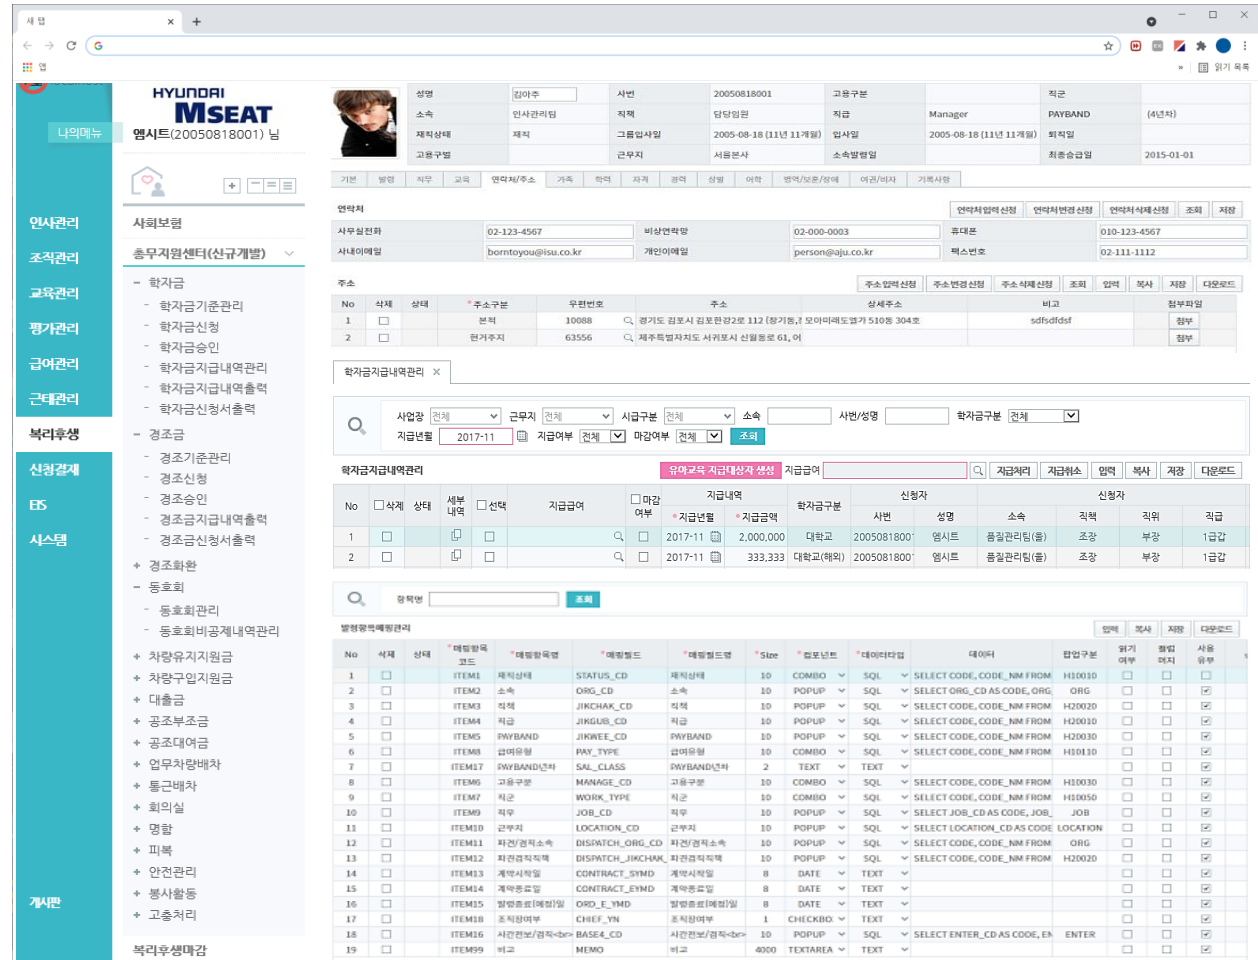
새 탭 ×

앱

읽기 목록

나의메뉴

인사관리
조직관리
교육관리
평가관리
급여관리
근태관리
복리후생
신청결재
EIS
시스템
게시판

HYUNDAI MSEAT
엠시트(20050818001) 님

사회보험
총무지원센터(신규개발)
- 학자금
학자금기준관리
학자금신청
학자금승인
학자금지급내역관리
학자금지급내역출력
학자금신청서출력
- 경조금
경조기준관리
경조신청
경조승인
경조금지급내역출력
경조금신청서출력
+ 경조화환
- 동호회
동호회관리
동호회비공제내역관리
+ 차량유지지원금
+ 차량구입지원금
+ 대출금
+ 공조부조금
+ 공조대여금
+ 업무차량배차
+ 통근배차
+ 회의실
+ 명함
+ 피복
+ 안전관리
+ 봉사활동
+ 고충처리
복리후생마감

| 성명 | 김아주 | 사번 | 20050818001 | 고용구분 | | 직군 | |
|---|---|---|---|---|---|---|---|
| 소속 | 인사관리팀 | 직책 | 담당임원 | 직급 | Manager | PAYBAND | (4년차) |
| 재직상태 | 재직 | 그룹입사일 | 2005-08-18 (11년 11개월) | 입사일 | 2005-08-18 (11년 11개월) | 퇴직일 | |
| 고용구분 | | 근무지 | 서울본사 | 소속발령일 | | 최종승급일 | 2015-01-01 |

기본 발령 직무 교육 연락처/주소 가족 학력 자격 경력 상벌 어학 병역/보훈/장애 여권/비자 기록사항

연락처
연락처입력신청 연락처변경신청 연락처삭제신청 조회 저장

| 사무실전화 | 02-123-4567 | 비상연락망 | 02-000-0003 | 휴대폰 | 010-123-4567 |
|---|---|---|---|---|---|
| 사내이메일 | borntoyou@isu.co.kr | 개인이메일 | person@aju.co.kr | 팩스번호 | 02-111-1112 |

주소
주소입력신청 주소변경신청 주소삭제신청 조회 입력 복사 저장 다운로드

| No | 삭제 | 상태 | 주소구분 | 우편번호 | 주소 | 상세주소 | 비고 | 첨부파일 |
|---|---|---|---|---|---|---|---|---|
| 1 | | | 본적 | 10088 | 경기도 김포시 김포한강2로 112 (장기동,) | 모아미래도엘가 510동 304호 | sdfsdfdsf | 첨부 |
| 2 | | | 현거주지 | 63556 | 제주특별자치도 서귀포시 산월동로 61, 어 | | | 첨부 |

학자금지급내역관리 ×

사업장 전체 근무지 전체 시급구분 전체 소속 사번/성명 학자금구분 전체
지급년월 2017-11 지급여부 전체 마감여부 전체 조회

학자금지급내역관리
유아교육 지급대상자 생성 지급급여 지급처리 지급취소 입력 복사 저장 다운로드

| No | 삭제 | 상태 | 세부내역 | 선택 | 지급급여 | 마감여부 | 지급년월 | 지급금액 | 학자금구분 | 사번 | 성명 | 소속 | 직책 | 직위 | 직급 |
|---|---|---|---|---|---|---|---|---|---|---|---|---|---|---|---|
| 1 | | | | | | | 2017-11 | 2,000,000 | 대학교 | 2005081800 | 엠시트 | 품질관리팀(품) | 조장 | 부장 | 1급갑 |
| 2 | | | | | | | 2017-11 | 333,333 | 대학교(해외) | 2005081800 | 엠시트 | 품질관리팀(품) | 조장 | 부장 | 1급갑 |

항목명 조회

발령항목매핑관리
입력 복사 저장 다운로드

| No | 삭제 | 상태 | 매핑항목코드 | 매핑항목명 | 매핑필드 | 매핑필드명 | Size | 컴포넌트 | 데이터타입 | 데이터 | 팝업구분 | 읽기여부 | 필수여부 | 사용유무 |
|---|---|---|---|---|---|---|---|---|---|---|---|---|---|---|
| 1 | | | ITEM1 | 재직상태 | STATUS_CD | 재직상태 | 10 | COMBO | SQL | SELECT CODE, CODE_NM FROM | H10010 | | | |
| 2 | | | ITEM2 | 소속 | ORG_CD | 소속 | 10 | POPUP | SQL | SELECT ORG_CD AS CODE, ORG | ORG | | | |
| 3 | | | ITEM3 | 직책 | JIKCHAK_CD | 직책 | 10 | POPUP | SQL | SELECT CODE, CODE_NM FROM | H20020 | | | |
| 4 | | | ITEM4 | 직급 | JIKGUB_CD | 직급 | 10 | POPUP | SQL | SELECT CODE, CODE_NM FROM | H20010 | | | |
| 5 | | | ITEM5 | PAYBAND | JIKWEE_CD | PAYBAND | 10 | POPUP | SQL | SELECT CODE, CODE_NM FROM | H20030 | | | |
| 6 | | | ITEM8 | 급여유형 | PAY_TYPE | 급여유형 | 10 | COMBO | SQL | SELECT CODE, CODE_NM FROM | H10110 | | | |
| 7 | | | ITEM17 | PAYBAND년차 | SAL_CLASS | PAYBAND년차 | 2 | TEXT | TEXT | | | | | |
| 8 | | | ITEM6 | 고용구분 | MANAGE_CD | 고용구분 | 10 | COMBO | SQL | SELECT CODE, CODE_NM FROM | H10030 | | | |
| 9 | | | ITEM7 | 직군 | WORK_TYPE | 직군 | 10 | COMBO | SQL | SELECT CODE, CODE_NM FROM | H10050 | | | |
| 10 | | | ITEM9 | 직무 | JOB_CD | 직무 | 10 | POPUP | SQL | SELECT JOB_CD AS CODE, JOB_ | JOB | | | |
| 11 | | | ITEM10 | 근무지 | LOCATION_CD | 근무지 | 10 | POPUP | SQL | SELECT LOCATION_CD AS CODE | LOCATION | | | |
| 12 | | | ITEM11 | 파견/겸직소속 | DISPATCH_ORG_CD | 파견/겸직소속 | 10 | POPUP | SQL | SELECT CODE, CODE_NM FROM | ORG | | | |
| 13 | | | ITEM12 | 파견겸직직책 | DISPATCH_JIKCHAK | 파견겸직직책 | 10 | POPUP | SQL | SELECT CODE, CODE_NM FROM | H20020 | | | |
| 14 | | | ITEM13 | 계약시작일 | CONTRACT_SYMD | 계약시작일 | 8 | DATE | TEXT | | | | | |
| 15 | | | ITEM14 | 계약종료일 | CONTRACT_EYMD | 계약종료일 | 8 | DATE | TEXT | | | | | |
| 16 | | | ITEM15 | 발령종료(예정)일 | ORD_E_YMD | 발령종료(예정)일 | 8 | DATE | TEXT | | | | | |
| 17 | | | ITEM18 | 조직장여부 | CHIEF_YN | 조직장여부 | 1 | CHECKBO | TEXT | | | | | |
| 18 | | | ITEM16 | 사건전보/겸직<br> | BASE4_CD | 사건전보/겸직<br> | 10 | POPUP | SQL | SELECT ENTER_CD AS CODE, EN | ENTER | | | |
| 19 | | | ITEM99 | 비고 | MEMO | 비고 | 4000 | TEXTAREA | TEXT | | | | | |